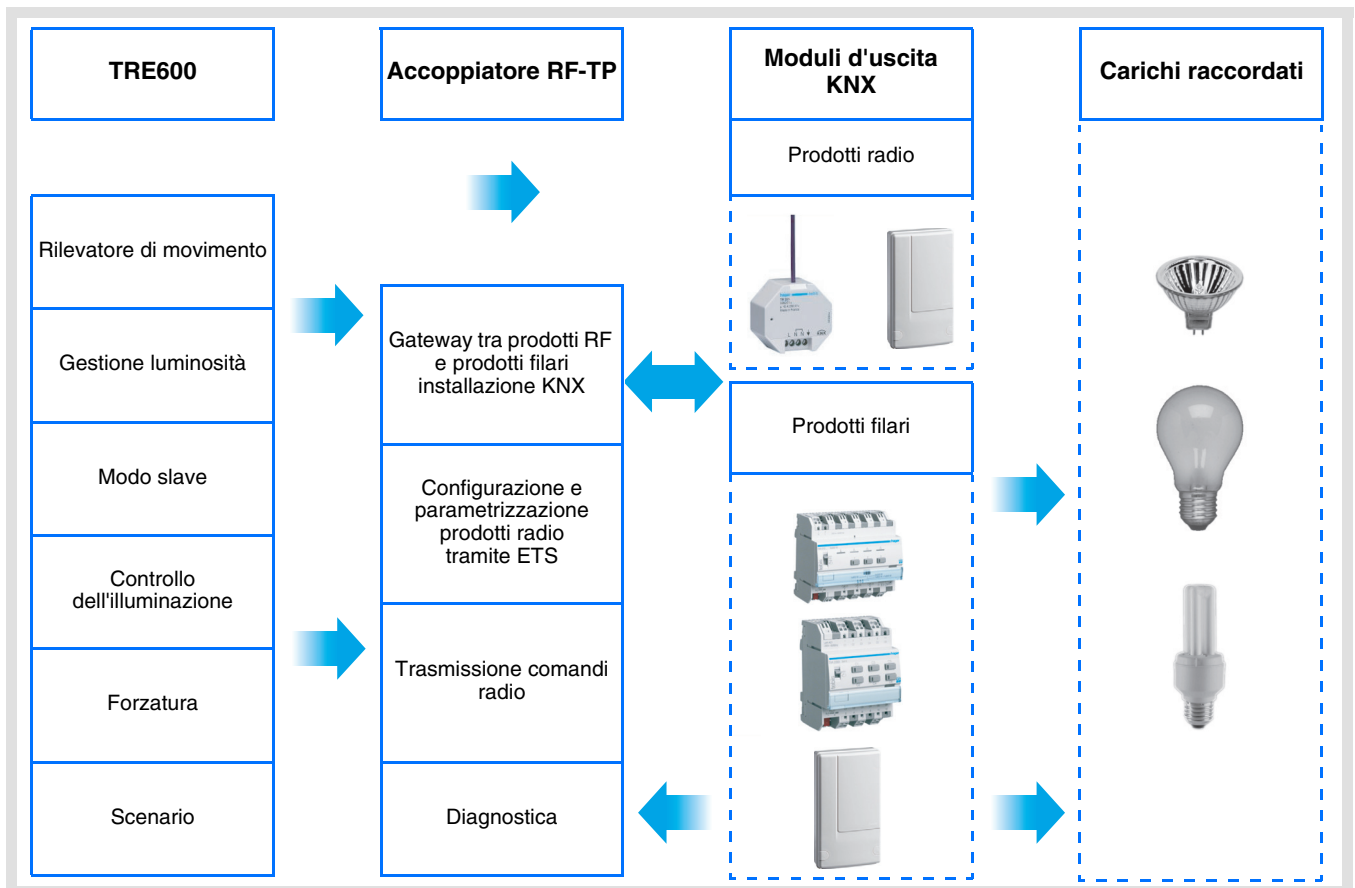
TRE600

Rilevatore di movimento

Gestione luminosità

Modo slave

Controllo dell'illuminazione

Forzatura

Scenario

Accoppiatore RF-TP

Gateway tra prodotti RF e prodotti filari installazione KNX

Configurazione e parametrizzazione prodotti radio tramite ETS

Trasmissione comandi radio

Diagnostica

Moduli d'uscita KNX

Prodotti radio

Prodotti filari

Carichi raccordati